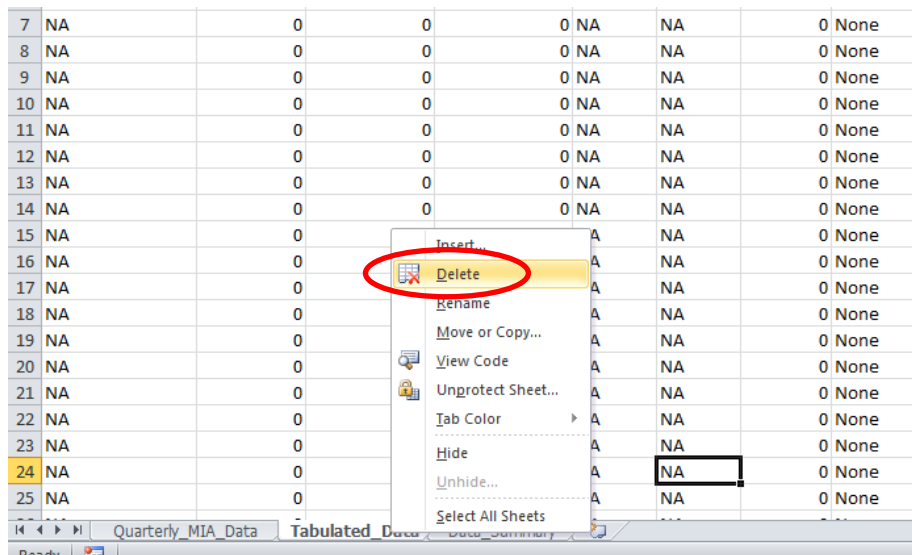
| 7 | NA | 0 | 0 | 0 | NA | NA | 0 | None |
|---|---|---|---|---|---|---|---|---|
| 8 | NA | 0 | 0 | 0 | NA | NA | 0 | None |
| 9 | NA | 0 | 0 | 0 | NA | NA | 0 | None |
| 10 | NA | 0 | 0 | 0 | NA | NA | 0 | None |
| 11 | NA | 0 | 0 | 0 | NA | NA | 0 | None |
| 12 | NA | 0 | 0 | 0 | NA | NA | 0 | None |
| 13 | NA | 0 | 0 | 0 | NA | NA | 0 | None |
| 14 | NA | 0 | 0 | 0 | NA | NA | 0 | None |
| 15 | NA | 0 | | | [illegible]A | NA | 0 | None |
| 16 | NA | 0 | | | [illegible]A | NA | 0 | None |
| 17 | NA | 0 | | | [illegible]A | NA | 0 | None |
| 18 | NA | 0 | | | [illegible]A | NA | 0 | None |
| 19 | NA | 0 | | | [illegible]A | NA | 0 | None |
| 20 | NA | 0 | | | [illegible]A | NA | 0 | None |
| 21 | NA | 0 | | | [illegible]A | NA | 0 | None |
| 22 | NA | 0 | | | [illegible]A | NA | 0 | None |
| 23 | NA | 0 | | | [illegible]A | NA | 0 | None |
| 24 | NA | 0 | | | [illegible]A | NA | 0 | None |
| 25 | NA | 0 | | | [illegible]A | NA | 0 | None |

Insert...
Delete
Rename
Move or Copy...
View Code
Unprotect Sheet...
Tab Color
Hide
Unhide...
Select All Sheets

Quarterly_MIA_Data Tabulated_Data Data_Summary

Ready